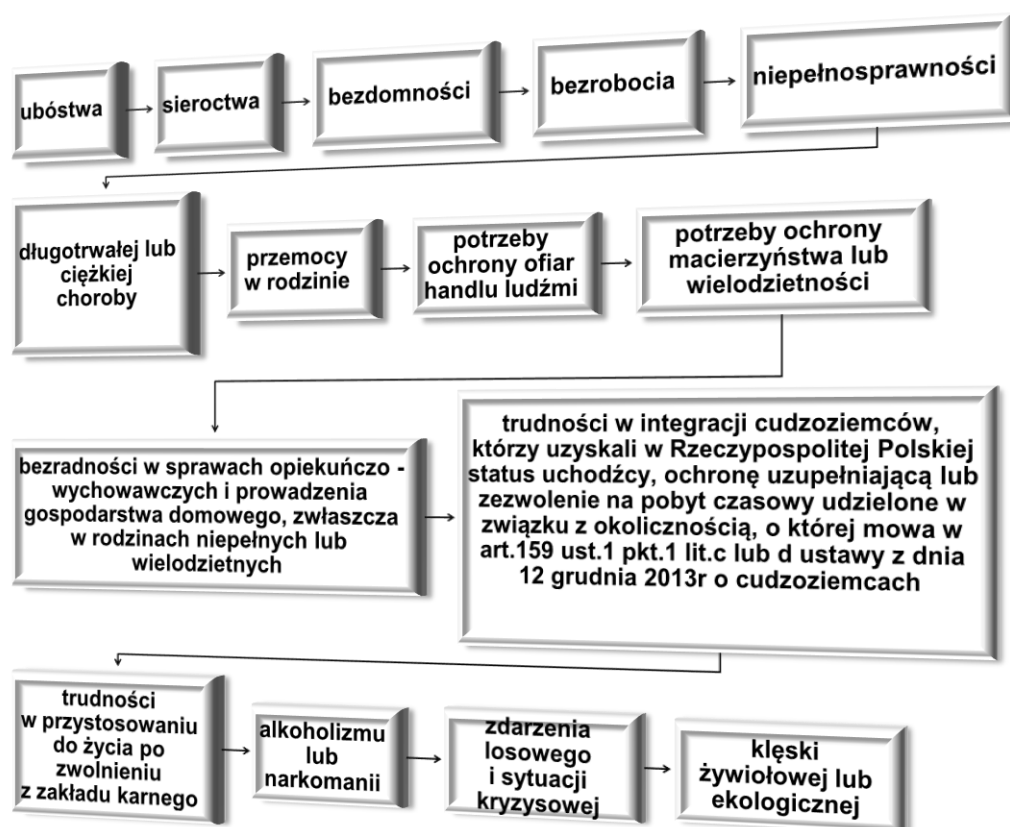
ubóstwa

sieroctwa

bezdomności

bezrobocia

niepełnosprawności

długotrwałej lub ciężkiej choroby

przemocy w rodzinie

potrzeby ochrony ofiar handlu ludźmi

potrzeby ochrony macierzyństwa lub wielodzietności

bezradności w sprawach opiekuńczo - wychowawczych i prowadzenia gospodarstwa domowego, zwłaszcza w rodzinach niepełnych lub wielodzietnych

trudności w integracji cudzoziemców, którzy uzyskali w Rzeczypospolitej Polskiej status uchodźcy, ochronę uzupełniającą lub zezwolenie na pobyt czasowy udzielone w związku z okolicznością, o której mowa w art.159 ust.1 pkt.1 lit.c lub d ustawy z dnia 12 grudnia 2013r o cudzoziemcach

trudności w przystosowaniu do życia po zwolnieniu z zakładu karnego

alkoholizmu lub narkomanii

zdarzenia losowego i sytuacji kryzysowej

klęski żywiołowej lub ekologicznej